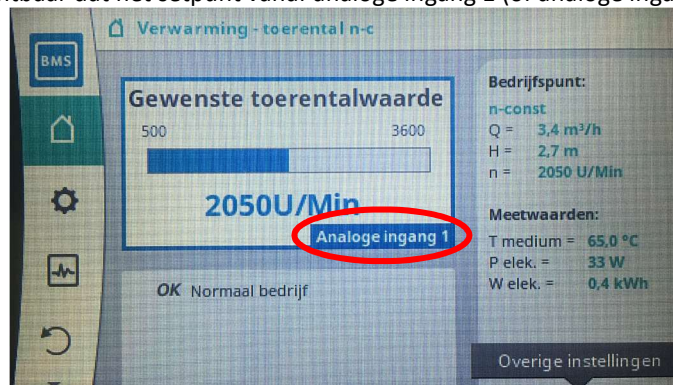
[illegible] dat het setpunt vanaf analoge ingang 1 (of analoge inga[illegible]

BMS

Verwarming - toerental n-c

Gewenste toerentalwaarde

500 3600

2050U/Min

Analoge ingang 1

OK Normaal bedrijf

Bedrijfspunt:

n-const

Q = 3,4 m³/h

H = 2,7 m

n = 2050 U/Min

Meetwaarden:

T medium = 65,0 °C

P elek. = 33 W

W elek. = 0,4 kWh

Overige instellingen